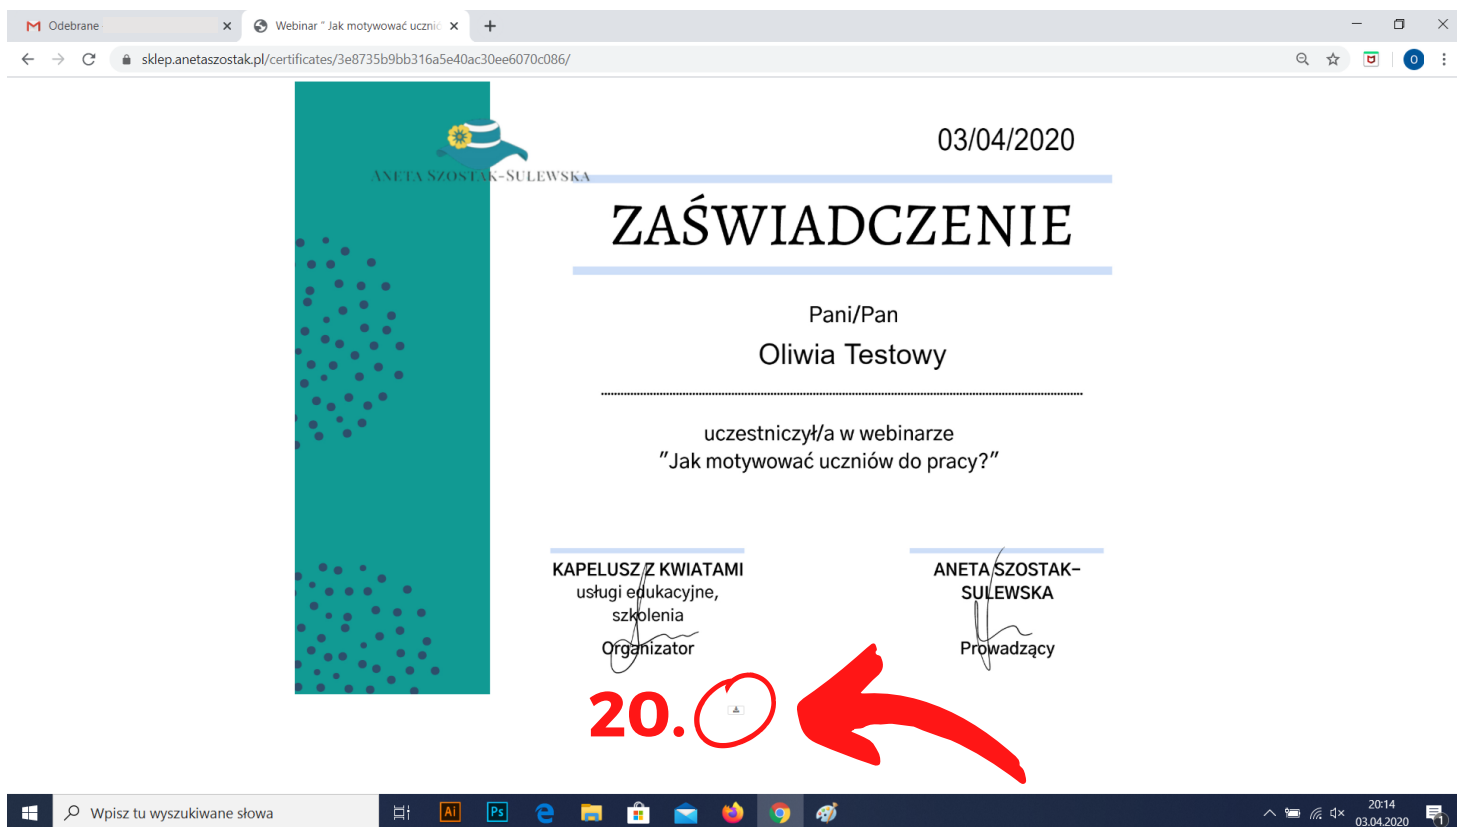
Odebrane
Webinar " Jak motywować uczni
sklep.anetaszostak.pl/certificates/3e8735b9bb316a5e40ac30ee6070c086/

ANETA SZOSTAK-SULEWSKA

03/04/2020

ZAŚWIADCZENIE

Pani/Pan
Oliwia Testowy

uczestniczył/a w webinarze
"Jak motywować uczniów do pracy?"

KAPELUSZ Z KWIATAMI
usługi edukacyjne, szkolenia
Organizator

ANETA SZOSTAK-SULEWSKA
Prowadzący

20.

Wpisz tu wyszukiwane słowa
20:14
03.04.2020